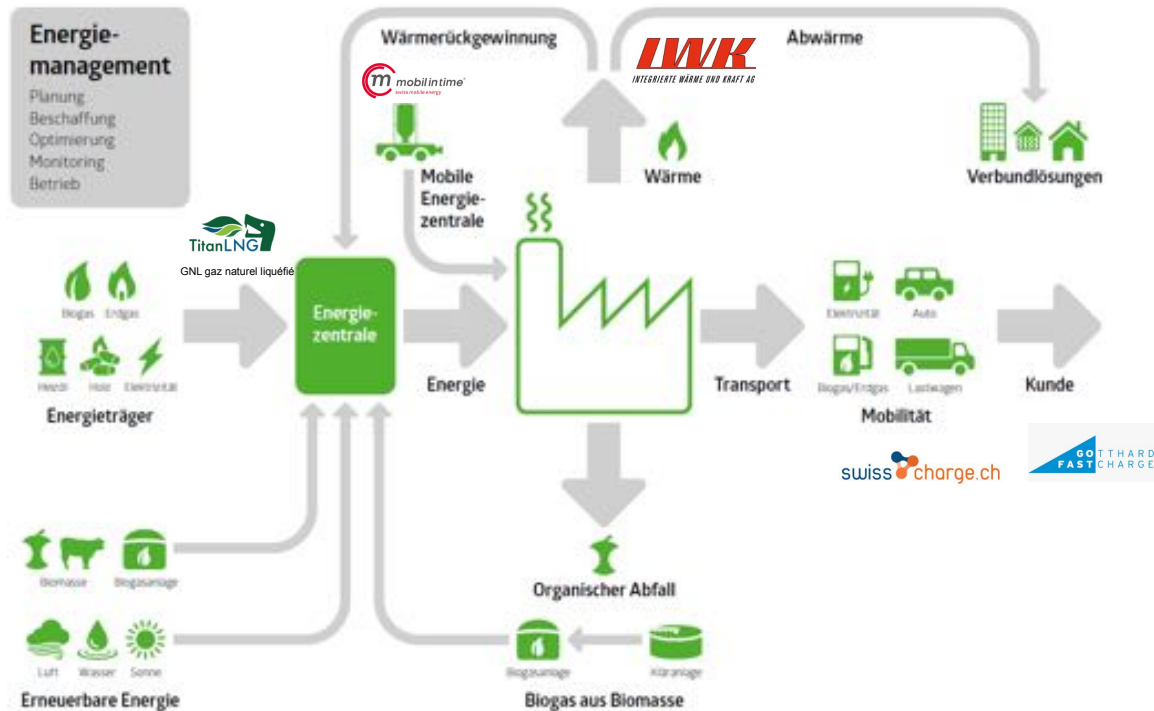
Energiemanagement
Planung
Beschaffung
Optimierung
Monitoring
Betrieb

Wärmerückgewinnung

mobilintime
swiss mobile energy

IWK
INTEGRIERTE WÄRME UND KRAFT AG

Abwärme

Mobile Energiezentrale

Wärme

Verbundlösungen

TitanLNG
GNL gaz naturel liquéfié

Biogas Erdgas
Heizöl Holz Elektrizität
Energieträger

Energiezentrale

Energie

Transport

Elektrizität Auto
Biogas/Erdgas Lastwagen
Mobilität

Kunde

swisscharge.ch

GOTTHARD FASTCHARGE

Biomasse Biogasanlage

Luft Wasser Sonne
Erneuerbare Energie

Organischer Abfall

Biogasanlage Kläranlage
Biogas aus Biomasse